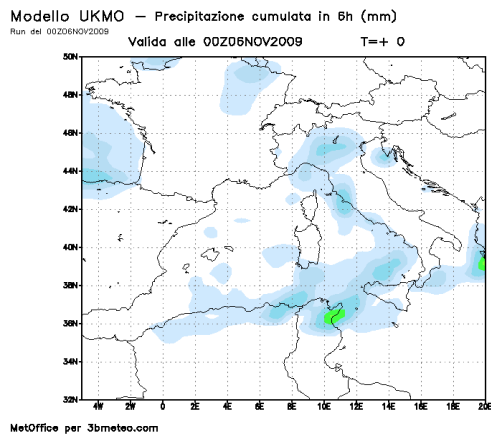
Modello UKMO — Precipitazione cumulata in 6h (mm)
Run del 00Z06NOV2009
Valida alle 00Z06NOV2009 T=+ 0

50N
48N
46N
44N
42N
40N
38N
36N
34N
32N

4W 2W 0 2E 4E 6E 8E 10E 12E 14E 16E 18E 20E

MetOffice per 3bmeteo.com